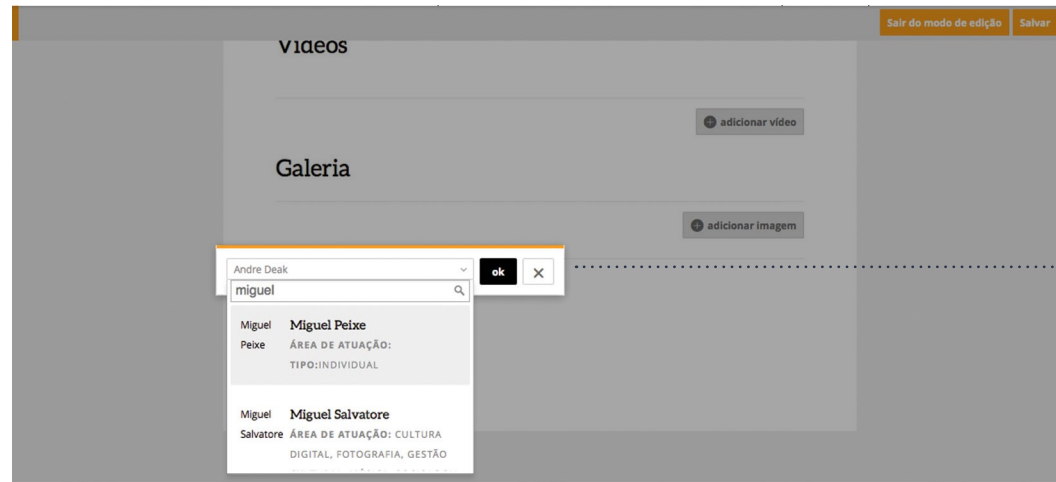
Sair do modo de edição Salvar

Vídeos

adicionar vídeo

Galeria

adicionar imagem

Andre Deak

ok

×

miguel

Miguel Peixe

Miguel Peixe
ÁREA DE ATUAÇÃO:
TIPO:INDIVIDUAL

Miguel Salvatore

Miguel Salvatore
ÁREA DE ATUAÇÃO: CULTURA DIGITAL, FOTOGRAFIA, GESTÃO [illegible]